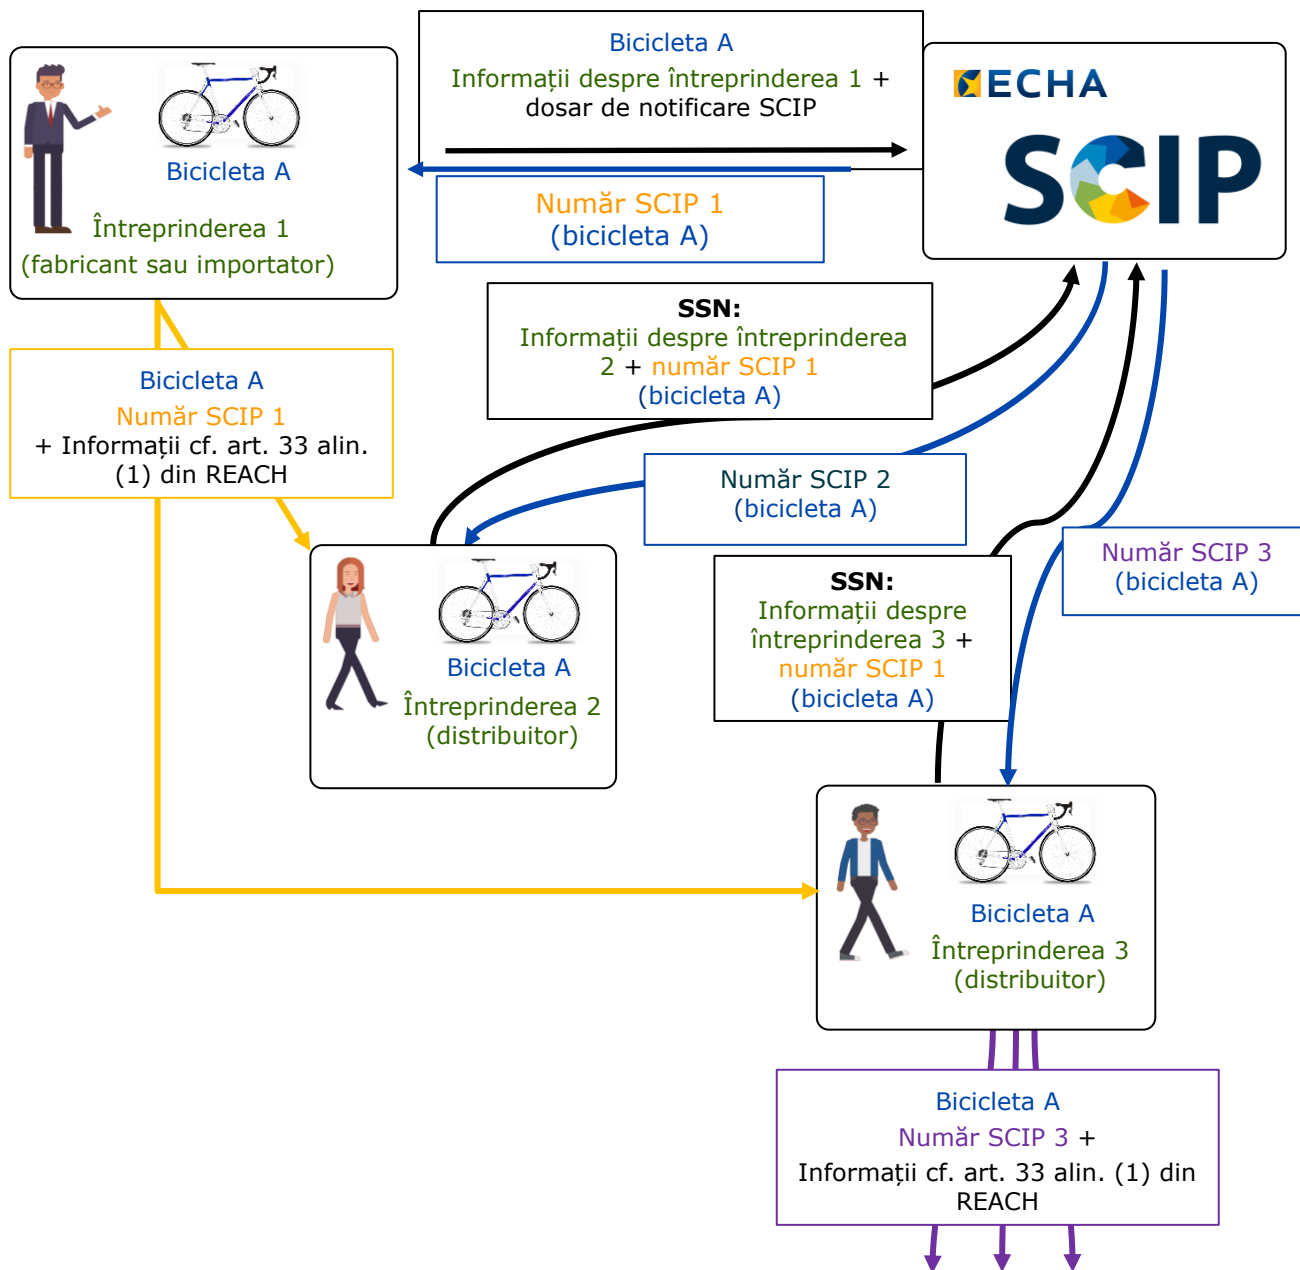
Bicicleta A
Întreprinderea 1
(fabricant sau importator)

Bicicleta A
Informații despre întreprinderea 1 + dosar de notificare SCIP

ECHA
SCIP

Număr SCIP 1
(bicicleta A)

SSN:
Informații despre întreprinderea 2 + număr SCIP 1
(bicicleta A)

Bicicleta A
Număr SCIP 1
+ Informații cf. art. 33 alin. (1) din REACH

Număr SCIP 2
(bicicleta A)

Bicicleta A
Întreprinderea 2
(distribuitor)

SSN:
Informații despre întreprinderea 3 +
număr SCIP 1
(bicicleta A)

Număr SCIP 3
(bicicleta A)

Bicicleta A
Întreprinderea 3
(distribuitor)

Bicicleta A
Număr SCIP 3 +
Informații cf. art. 33 alin. (1) din REACH